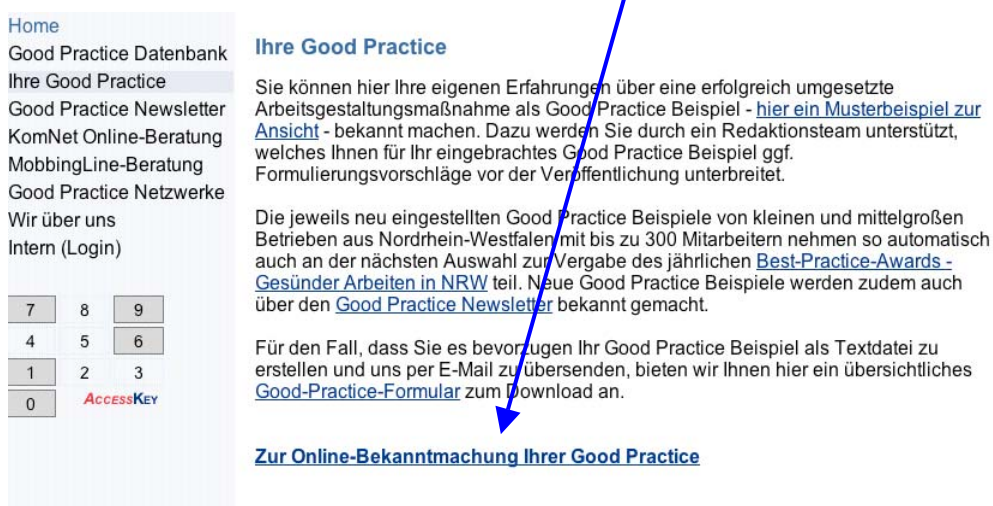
Home
Good Practice Datenbank
Ihre Good Practice
Good Practice Newsletter
KomNet Online-Beratung
MobbingLine-Beratung
Good Practice Netzwerke
Wir über uns
Intern (Login)

| 7 | 8 | 9 |
|---|---|---|
| 4 | 5 | 6 |
| 1 | 2 | 3 |
| 0 | ACCESSKEY | |

Ihre Good Practice

Sie können hier Ihre eigenen Erfahrungen über eine erfolgreich umgesetzte Arbeitsgestaltungsmaßnahme als Good Practice Beispiel - hier ein Musterbeispiel zur Ansicht - bekannt machen. Dazu werden Sie durch ein Redaktionsteam unterstützt, welches Ihnen für Ihr eingebrachtes Good Practice Beispiel ggf. Formulierungsvorschläge vor der Veröffentlichung unterbreitet.

Die jeweils neu eingestellten Good Practice Beispiele von kleinen und mittelgroßen Betrieben aus Nordrhein-Westfalen mit bis zu 300 Mitarbeitern nehmen so automatisch auch an der nächsten Auswahl zur Vergabe des jährlichen Best-Practice-Awards - Gesünder Arbeiten in NRW teil. Neue Good Practice Beispiele werden zudem auch über den Good Practice Newsletter bekannt gemacht.

Für den Fall, dass Sie es bevorzugen Ihr Good Practice Beispiel als Textdatei zu erstellen und uns per E-Mail zu übersenden, bieten wir Ihnen hier ein übersichtliches Good-Practice-Formular zum Download an.

Zur Online-Bekanntmachung Ihrer Good Practice